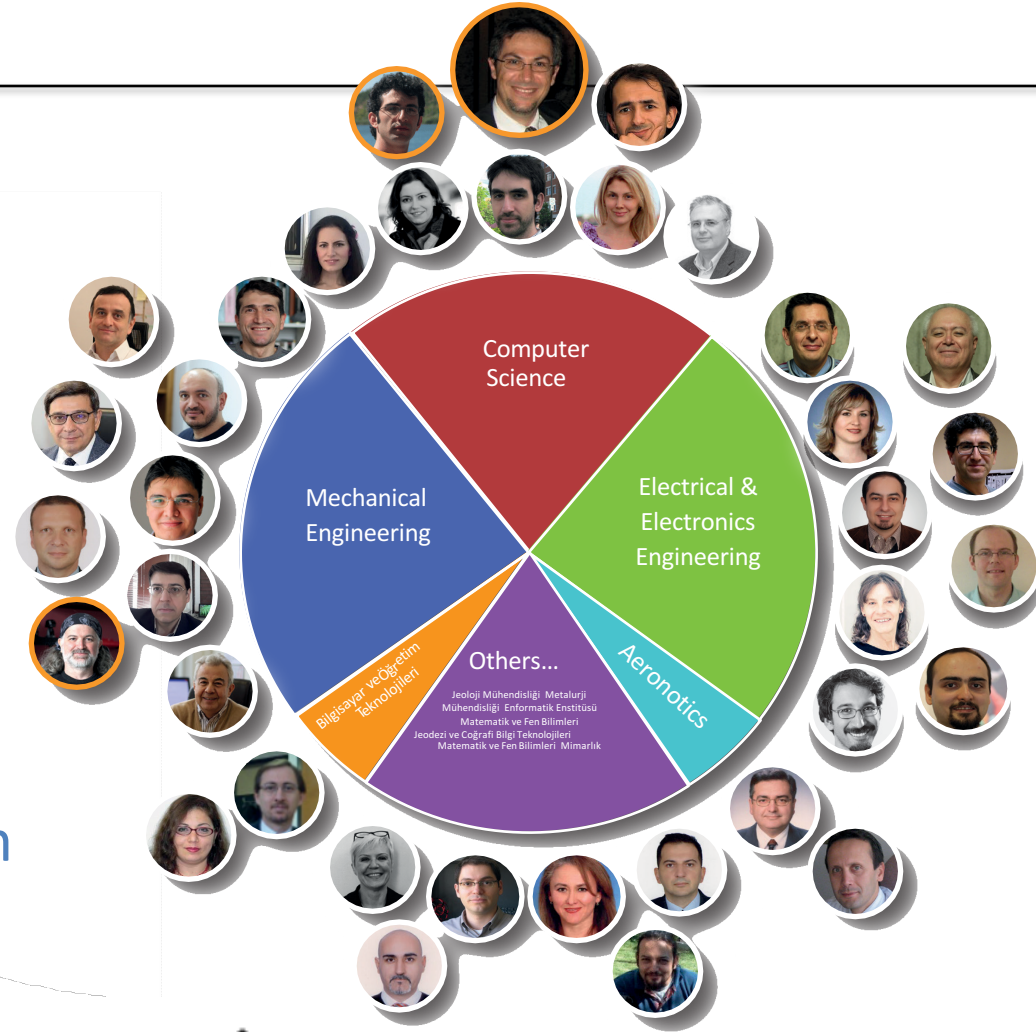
Computer Science

Mechanical Engineering

Electrical & Electronics Engineering

Aeronotics

Others...

Jeoloji Mühendisliği Metalurji Mühendisliği Enformatik Enstitüsü Matematik ve Fen Bilimleri Jeodezi ve Coğrafi Bilgi Teknolojileri Matematik ve Fen Bilimleri Mimarlık

Bilgisayar veÖğretim Teknolojileri

n